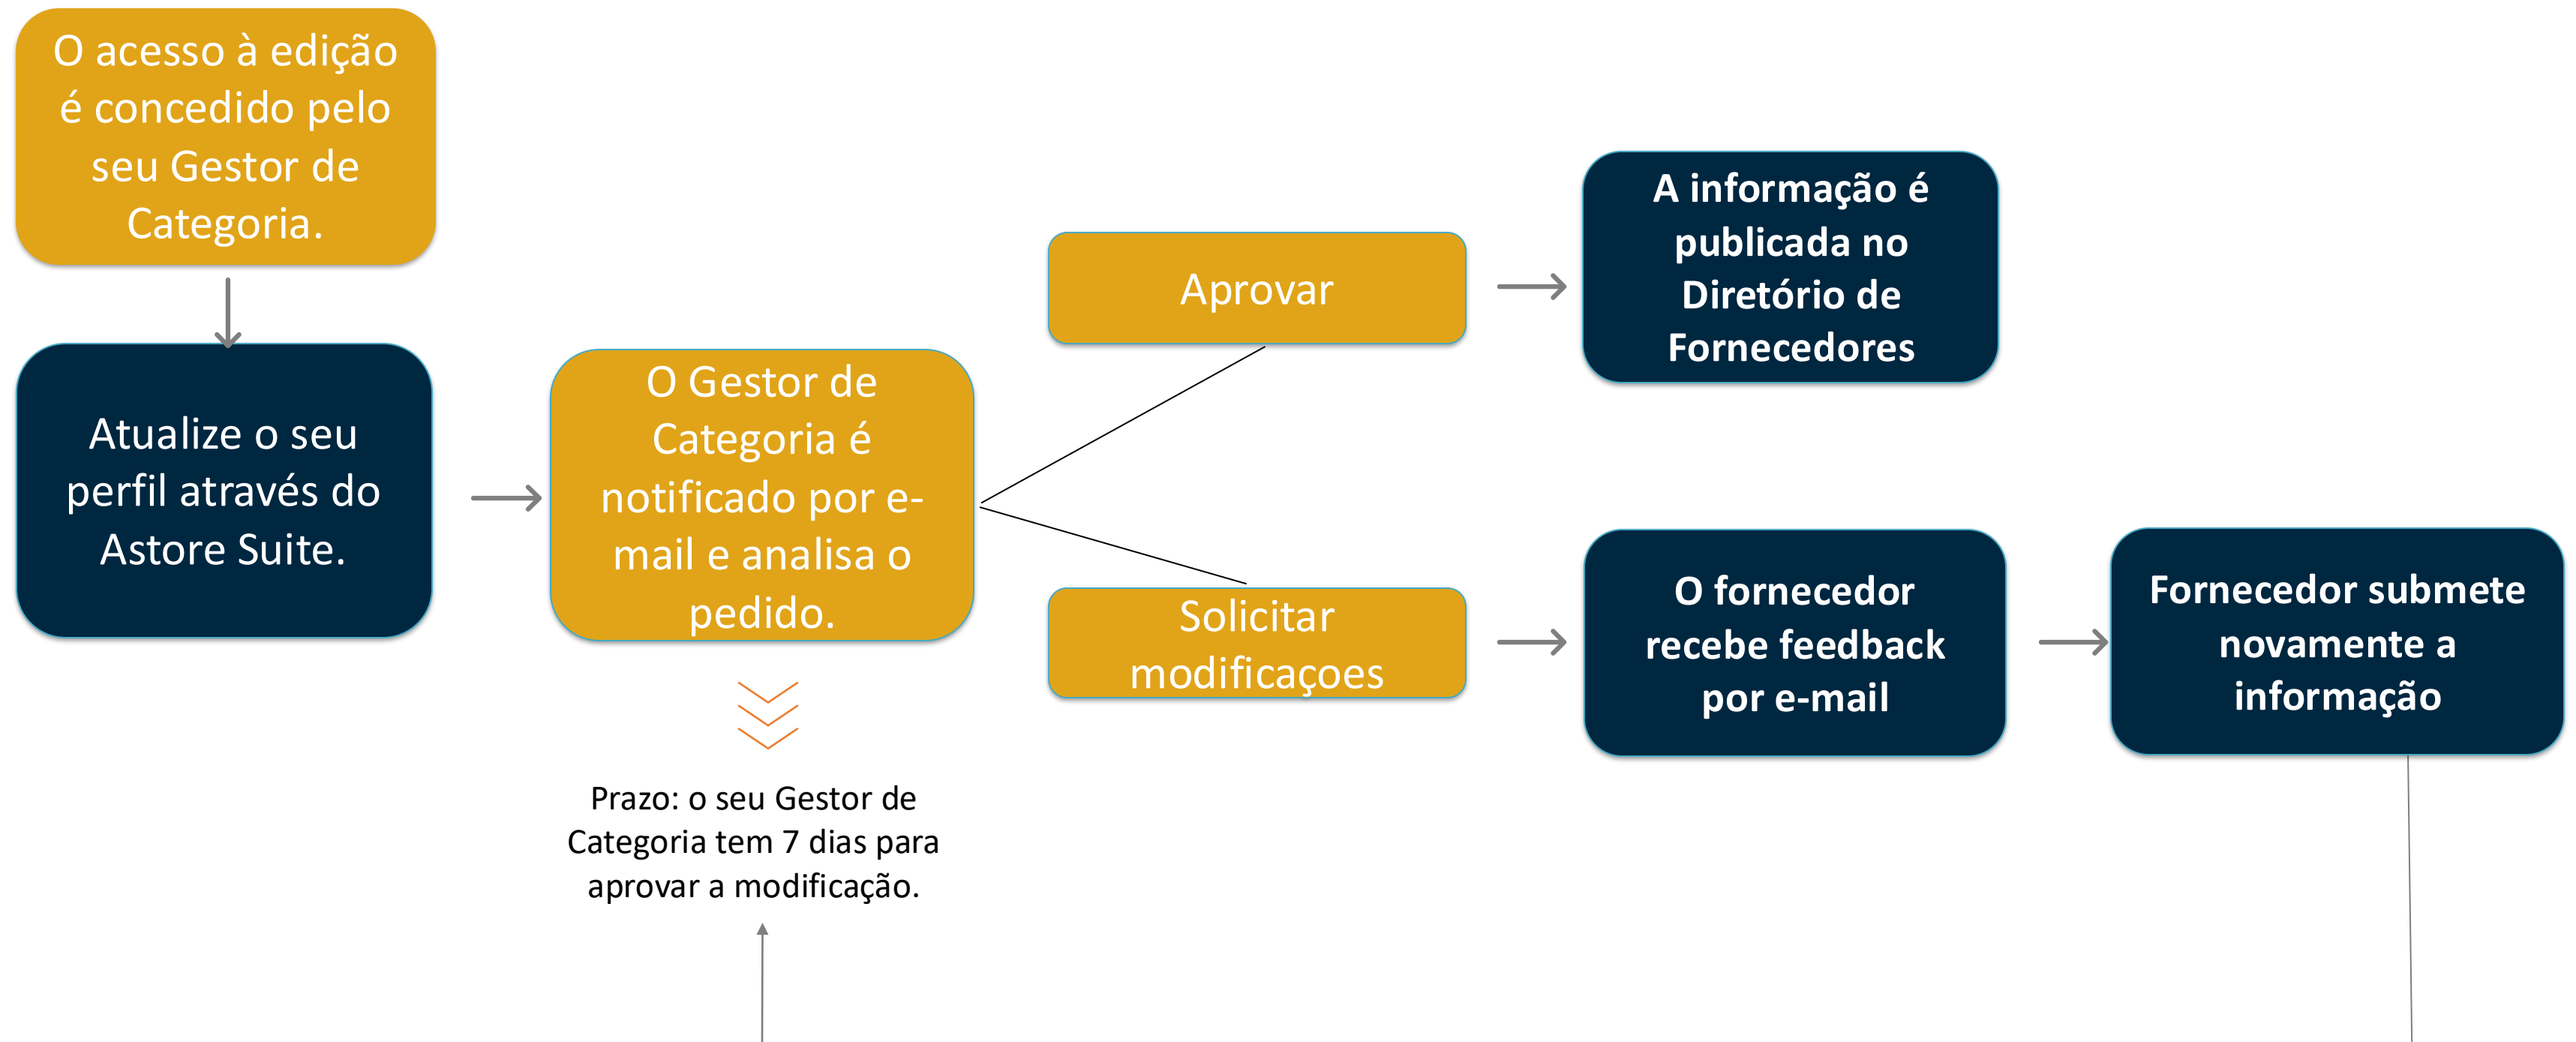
O acesso à edição é concedido pelo seu Gestor de Categoria.

Atualize o seu perfil através do Astore Suite.

O Gestor de Categoria é notificado por e-mail e analisa o pedido.

Prazo: o seu Gestor de Categoria tem 7 dias para aprovar a modificação.

Aprovar

A informação é publicada no Diretório de Fornecedores

Solicitar modificaçoes

O fornecedor recebe feedback por e-mail

Fornecedor submete novamente a informação